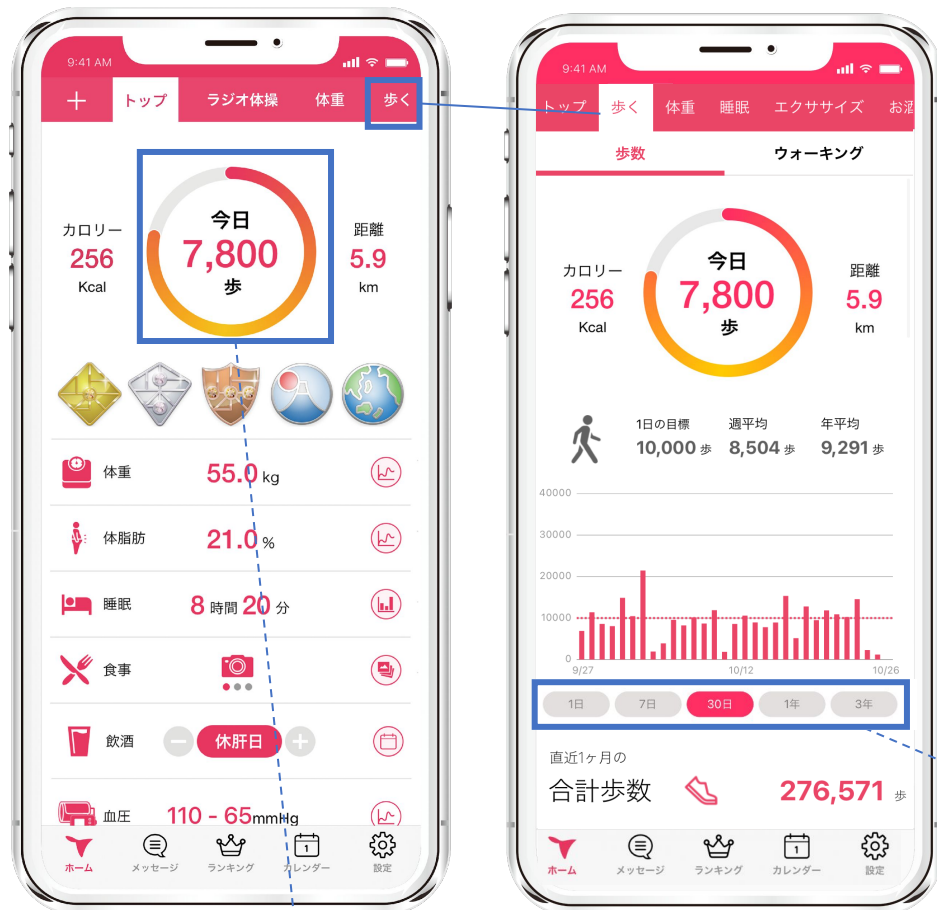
9:41 AM

＋ トップ ラジオ体操 体重 歩く

カロリー
256
Kcal

今日
7,800
歩

距離
5.9
km

体重 55.0 kg

体脂肪 21.0 %

睡眠 8 時間 20 分

食事

飲酒 休肝日

血圧 110 - 65 mmHg

ホーム メッセージ ランキング カレンダー 設定

9:41 AM

トップ 歩く 体重 睡眠 エクササイズ お酒

歩数 ウォーキング

カロリー
256
Kcal

今日
7,800
歩

距離
5.9
km

1日の目標
10,000 歩

週平均
8,504 歩

年平均
9,291 歩

40000
30000
20000
10000
0
9/27 10/12 10/26

1日 7日 30日 1年 3年

直近1ヶ月の
合計歩数 276,571 歩

ホーム メッセージ ランキング カレンダー 設定